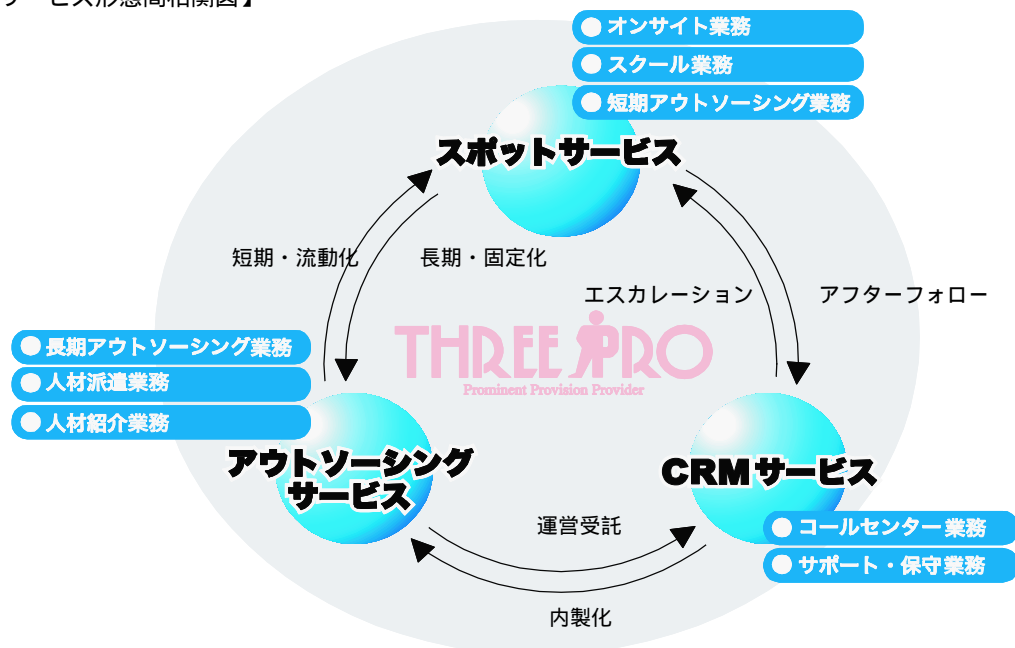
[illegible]ービス形態間相関図】

● オンサイト業務
● スクール業務
● 短期アウトソーシング業務

スポットサービス

短期・流動化

長期・固定化

エスカレーション

アフターフォロー

● 長期アウトソーシング業務
● 人材派遣業務
● 人材紹介業務

THREE PRO
Prominent Provision Provider

アウトソーシング サービス

CRMサービス

● コールセンター業務
● サポート・保守業務

運営受託

内製化